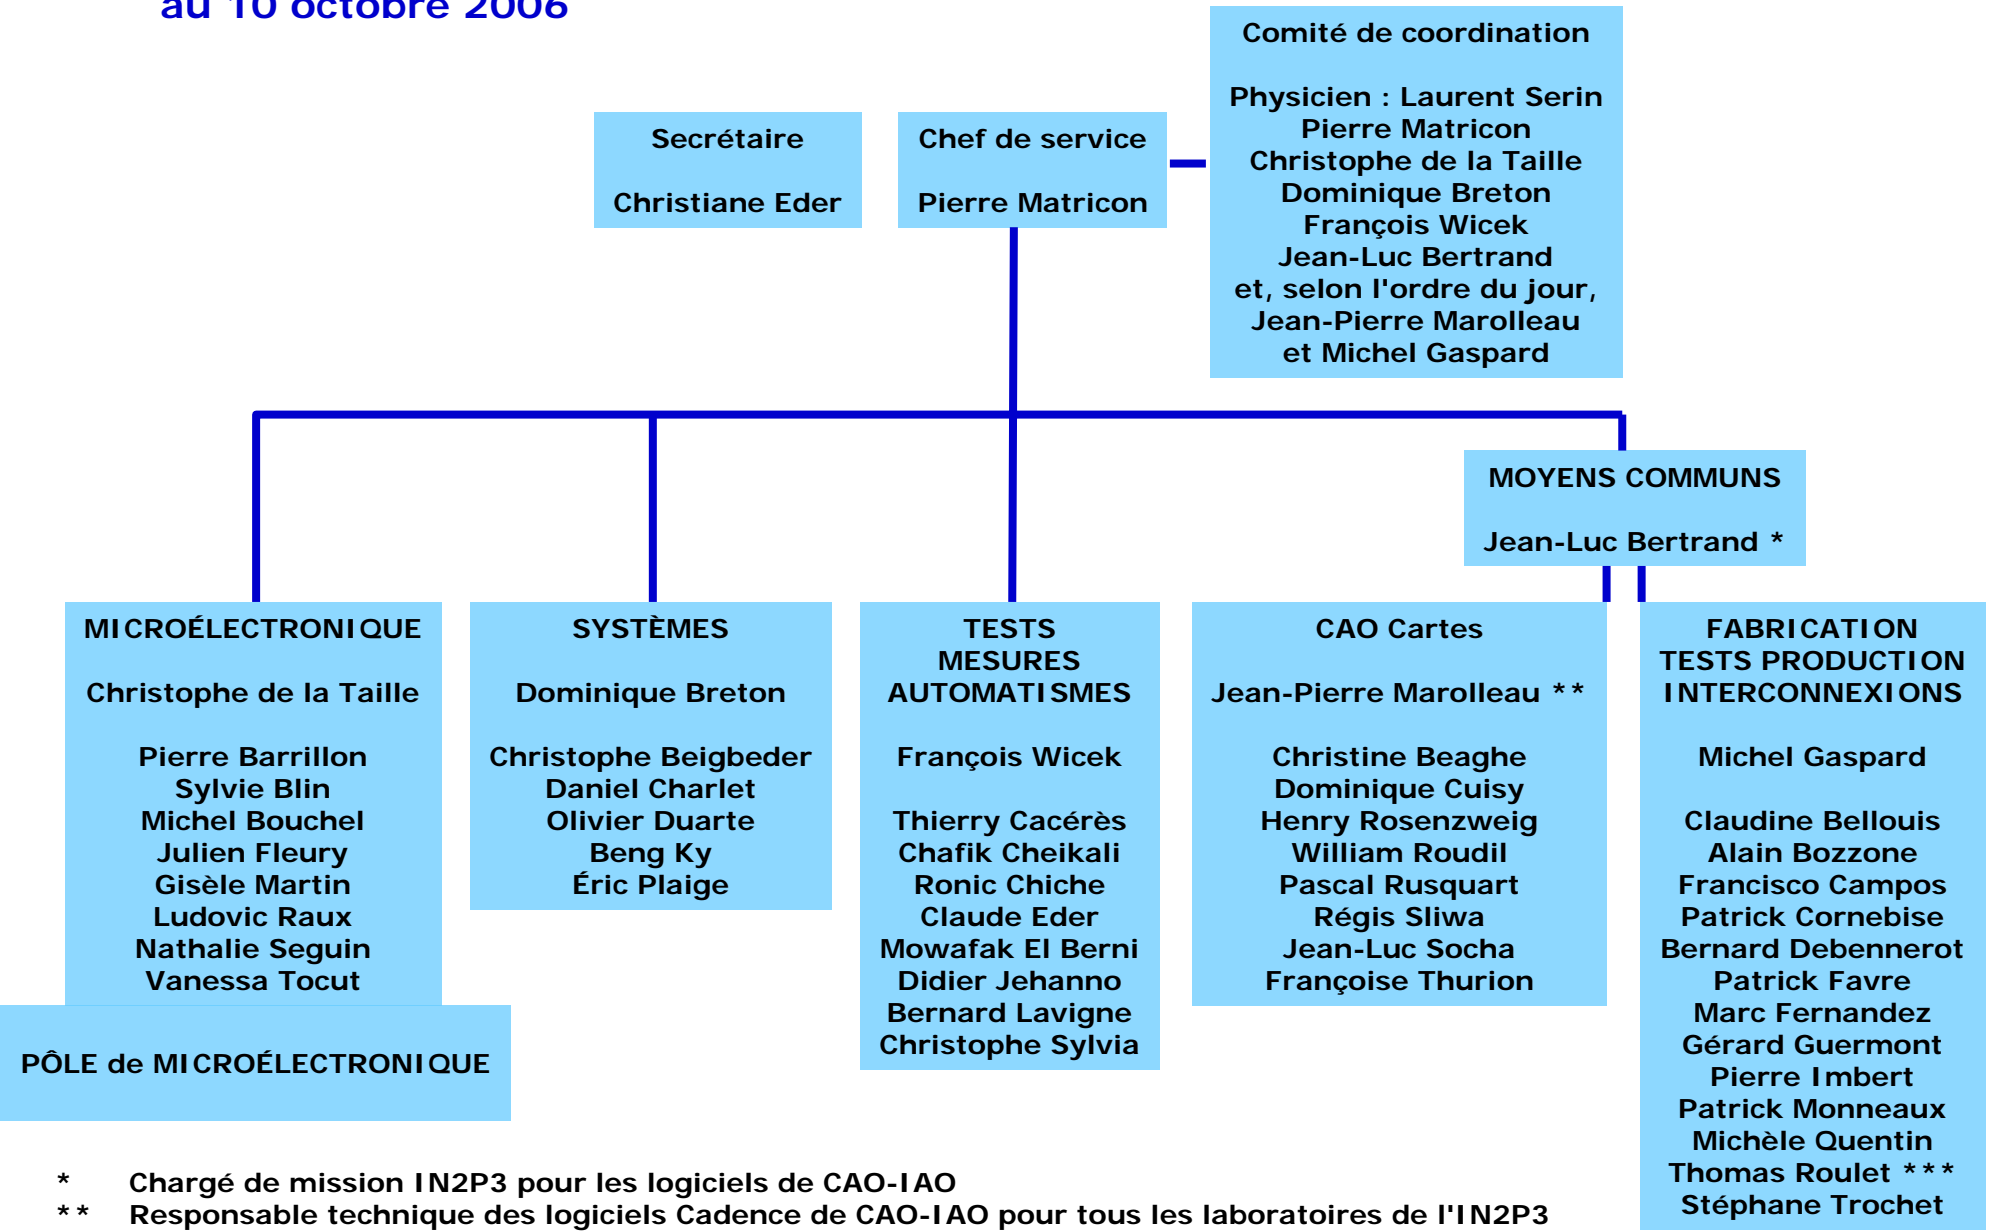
au 10 octobre 2006

Secrétaire

Christiane Eder

Chef de service

Pierre Matricon

Comité de coordination

Physicien : Laurent Serin
Pierre Matricon
Christophe de la Taille
Dominique Breton
François Wicek
Jean-Luc Bertrand
et, selon l'ordre du jour,
Jean-Pierre Marolleau
et Michel Gaspard

MOYENS COMMUNS

Jean-Luc Bertrand *

MICROÉLECTRONIQUE

Christophe de la Taille

Pierre Barrillon
Sylvie Blin
Michel Bouchel
Julien Fleury
Gisèle Martin
Ludovic Raux
Nathalie Seguin
Vanessa Tocut

PÔLE de MICROÉLECTRONIQUE

SYSTÈMES

Dominique Breton

Christophe Beigbeder
Daniel Charlet
Olivier Duarte
Beng Ky
Éric Plaige

TESTS
MESURES
AUTOMATISMES

François Wicek

Thierry Cacérès
Chafik Cheikali
Ronic Chiche
Claude Eder
Mowafak El Berni
Didier Jehanno
Bernard Lavigne
Christophe Sylvia

CAO Cartes

Jean-Pierre Marolleau **

Christine Beaghe
Dominique Cuisy
Henry Rosenzweig
William Roudil
Pascal Rusquart
Régis Sliwa
Jean-Luc Socha
Françoise Thurion

FABRICATION
TESTS PRODUCTION
INTERCONNEXIONS

Michel Gaspard

Claudine Bellouis
Alain Bozzone
Francisco Campos
Patrick Cornebise
Bernard Debennerot
Patrick Favre
Marc Fernandez
Gérard Guermont
Pierre Imbert
Patrick Monneaux
Michèle Quentin
Thomas Roulet ***
Stéphane Trochet

* Chargé de mission IN2P3 pour les logiciels de CAO-IAO
** Responsable technique des logiciels Cadence de CAO-IAO pour tous les laboratoires de l'IN2P3